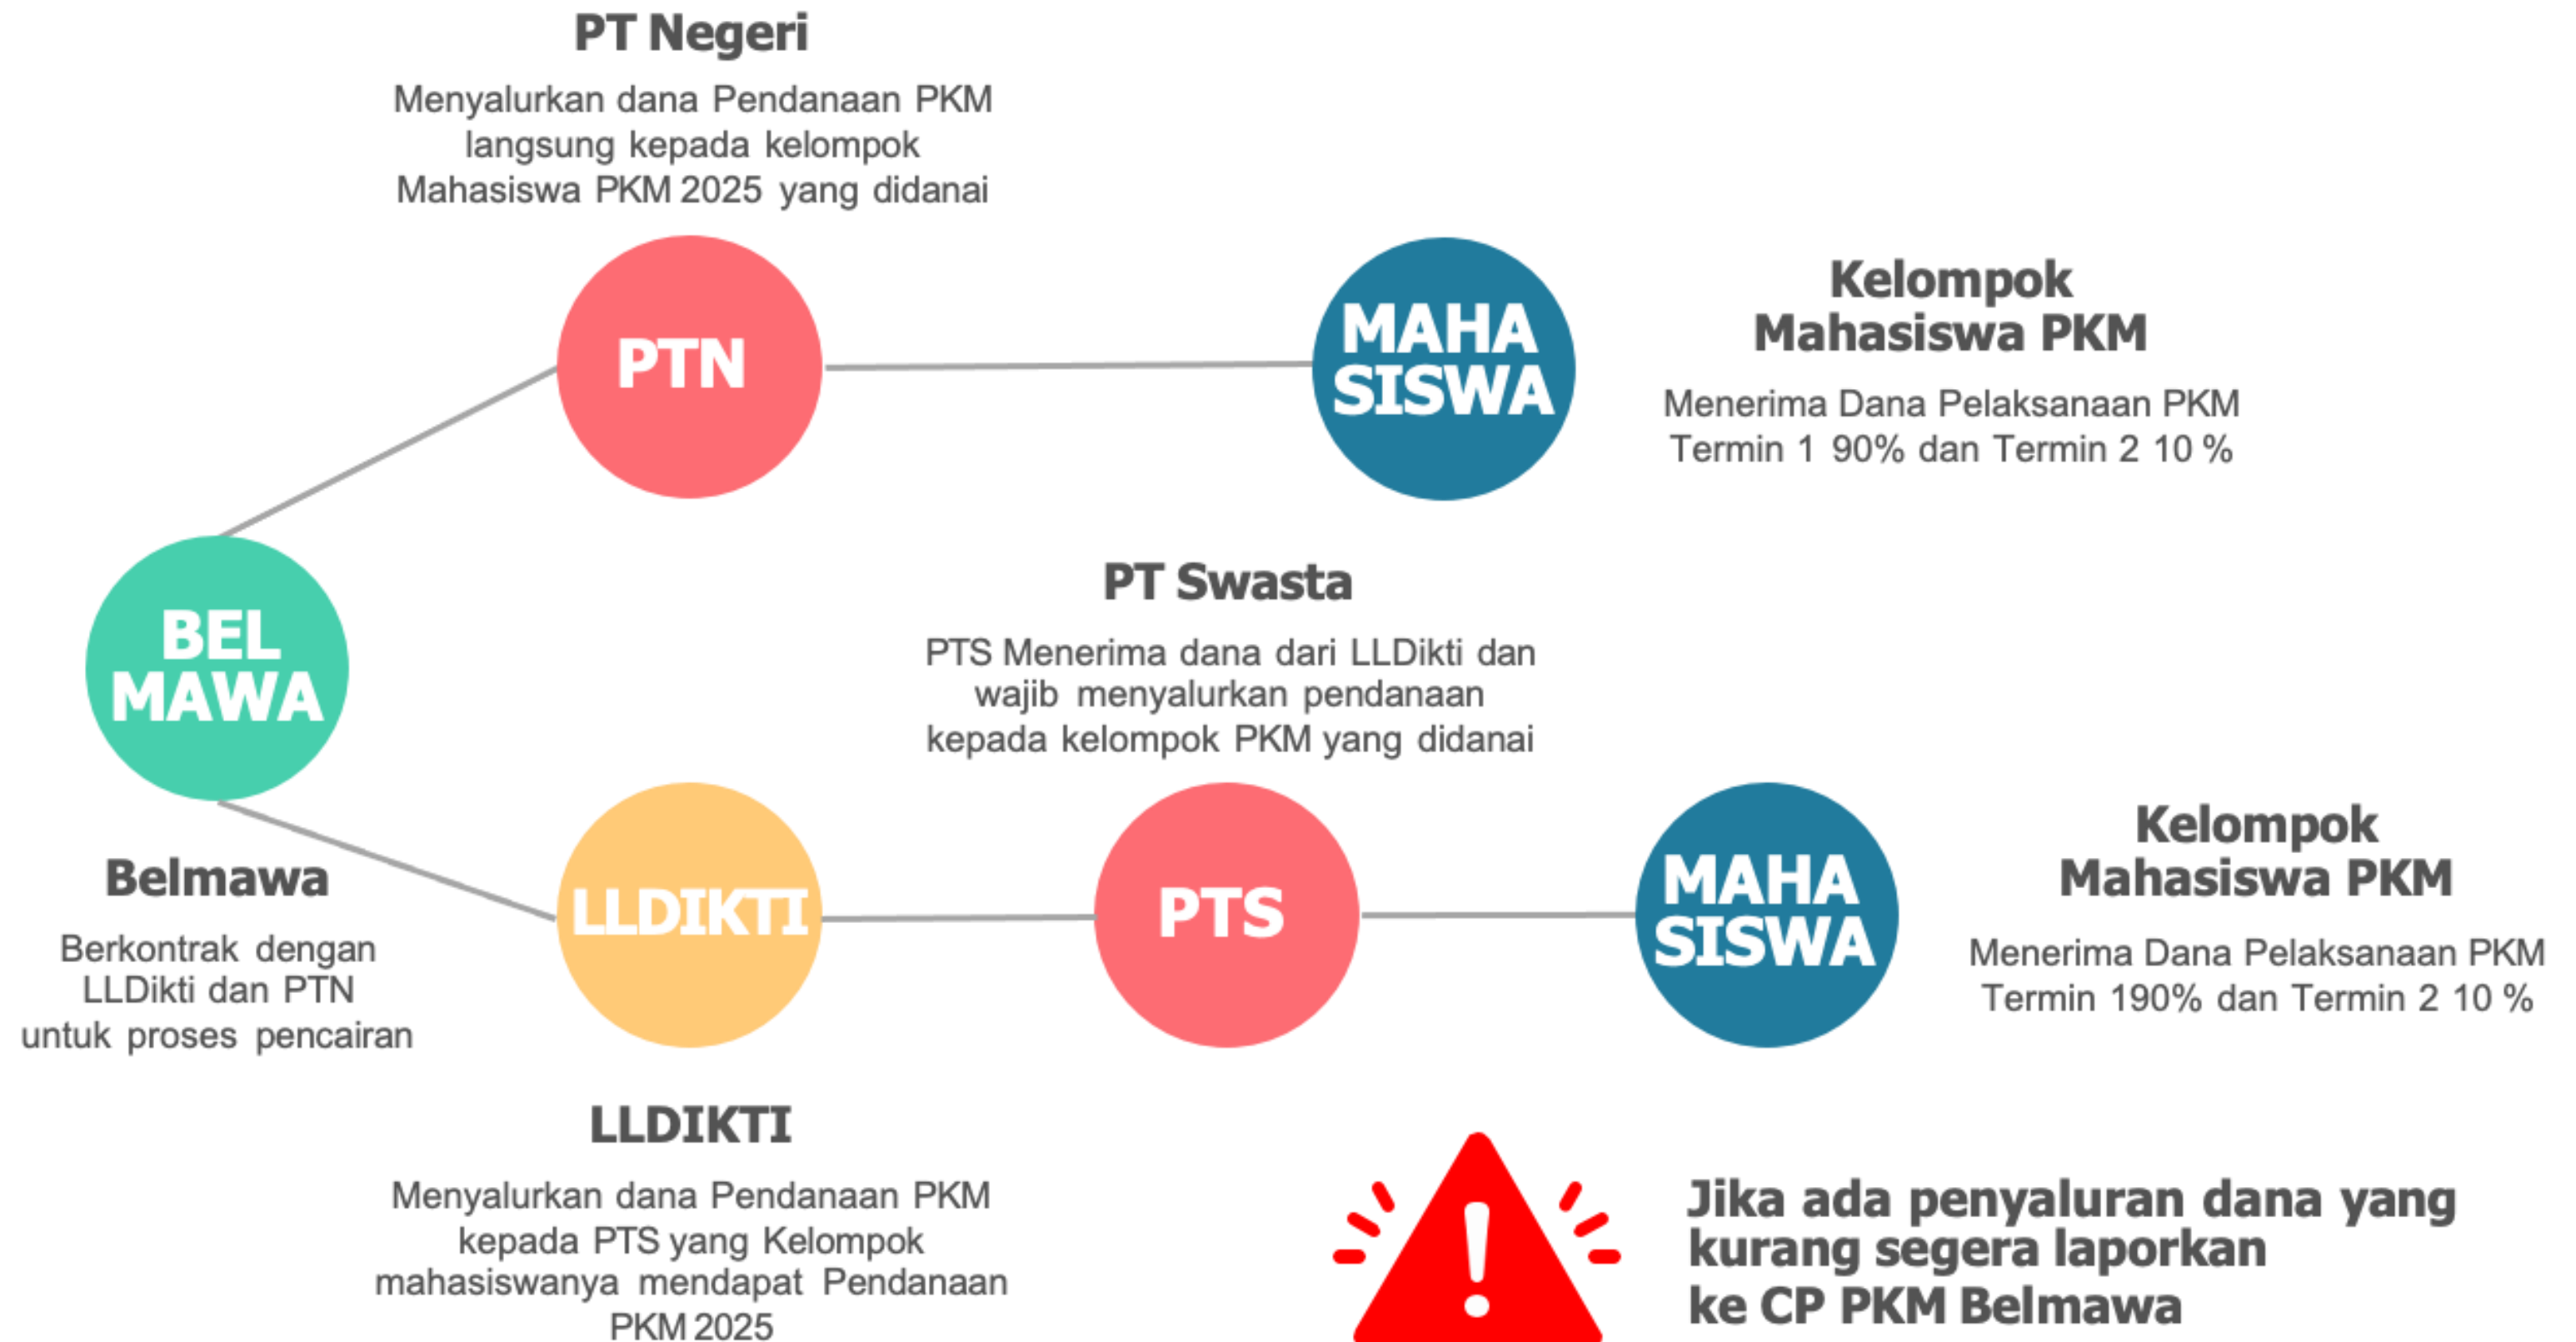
PT Negeri

Menyalurkan dana Pendanaan PKM langsung kepada kelompok Mahasiswa PKM 2025 yang didanai

PTN

MAHA SISWA

Kelompok Mahasiswa PKM

Menerima Dana Pelaksanaan PKM Termin 1 90% dan Termin 2 10 %

BEL MAWA

Belmawa

Berkontrak dengan LLDikti dan PTN untuk proses pencairan

PT Swasta

PTS Menerima dana dari LLDikti dan wajib menyalurkan pendanaan kepada kelompok PKM yang didanai

LLDIKTI

PTS

MAHA SISWA

Kelompok Mahasiswa PKM

Menerima Dana Pelaksanaan PKM Termin 190% dan Termin 2 10 %

LLDIKTI

Menyalurkan dana Pendanaan PKM kepada PTS yang Kelompok mahasiswanya mendapat Pendanaan PKM 2025

Jika ada penyaluran dana yang kurang segera laporkan ke CP PKM Belmawa